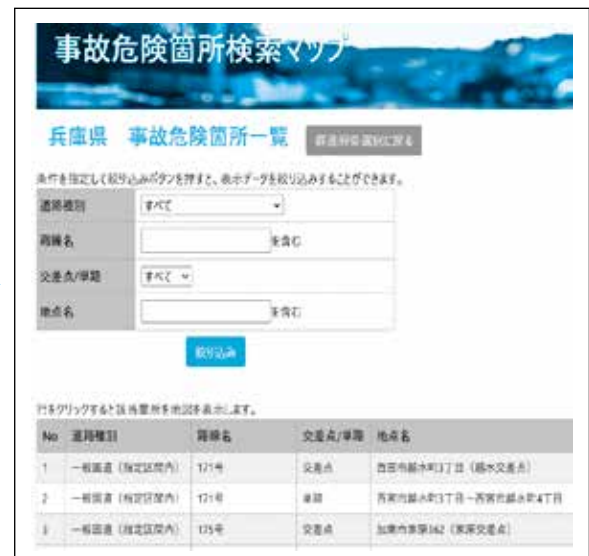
事故危険箇所検索マップ

兵庫県　事故危険箇所一覧

都道府県選択に戻る

条件を指定して絞り込みボタンを押すと、表示データを絞り込みすることができます。

| 道路種別 | すべて |
|---|---|
| 路線名 | を含む |
| 交差点/単路 | すべて |
| 地点名 | を含む |

絞り込み

行をクリックすると該当箇所を地図を表示します。

| No | 道路種別 | 路線名 | 交差点/単路 | 地点名 |
|---|---|---|---|---|
| 1 | 一般国道（指定区間内） | 171号 | 交差点 | 西宮市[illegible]町1丁目（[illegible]交差点） |
| 2 | 一般国道（指定区間内） | 171号 | 単路 | 西宮市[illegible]町3丁目～西宮市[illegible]町4丁目 |
| 3 | 一般国道（指定区間内） | 175号 | 交差点 | 加東市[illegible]（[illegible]交差点） |